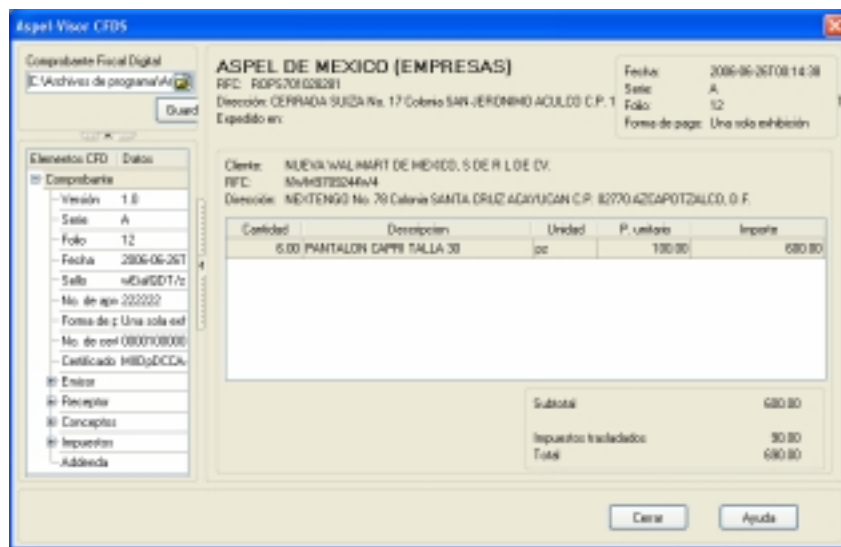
Aspel Visor CFDS

Comprobante Fiscal Digital
C:\Archivos de programa\A
Guard

| Elementos CFD | Datos |
|---|---|
| Comprobante | |
| Versión | 1.0 |
| Serie | A |
| Folio | 12 |
| Fecha | 2006-06-26T |
| Sello | wDiaRDT/z |
| No. de apr | 222222 |
| Forma de p | Una sola exh |
| No. de cert | 0800108000 |
| Certificado | MIIDpDCCA |
| Emisor | |
| Receptor | |
| Conceptos | |
| Impuestos | |
| Addenda | |

ASPEL DE MEXICO (EMPRESAS)
RFC: ROP5701026281
Dirección: CERRADA SUIZA No. 17 Colonia SAN JERONIMO ACULCO C.P. 1
Expedido en:

Fecha: 2006-06-26T08:14:38
Serie: A
Folio: 12
Forma de pago: Una sola exhibición

Cliente: NUEVA WALMART DE MEXICO, S DE R L DE CV.
RFC: NWM9709244W4
Dirección: NEXTENGO No. 78 Colonia SANTA CRUZ ACAYUCAN C.P. 02770 AZCAPOTZALCO, D. F.

| Cantidad | Descripcion | Unidad | P. unitario | Importe |
|---|---|---|---|---|
| 6.00 | PANTALON CAPRI TALLA 30 | pz | 100.00 | 600.00 |

Subtotal 600.00
Impuestos trasladados 90.00
Total 690.00

Cerrar
Ayuda